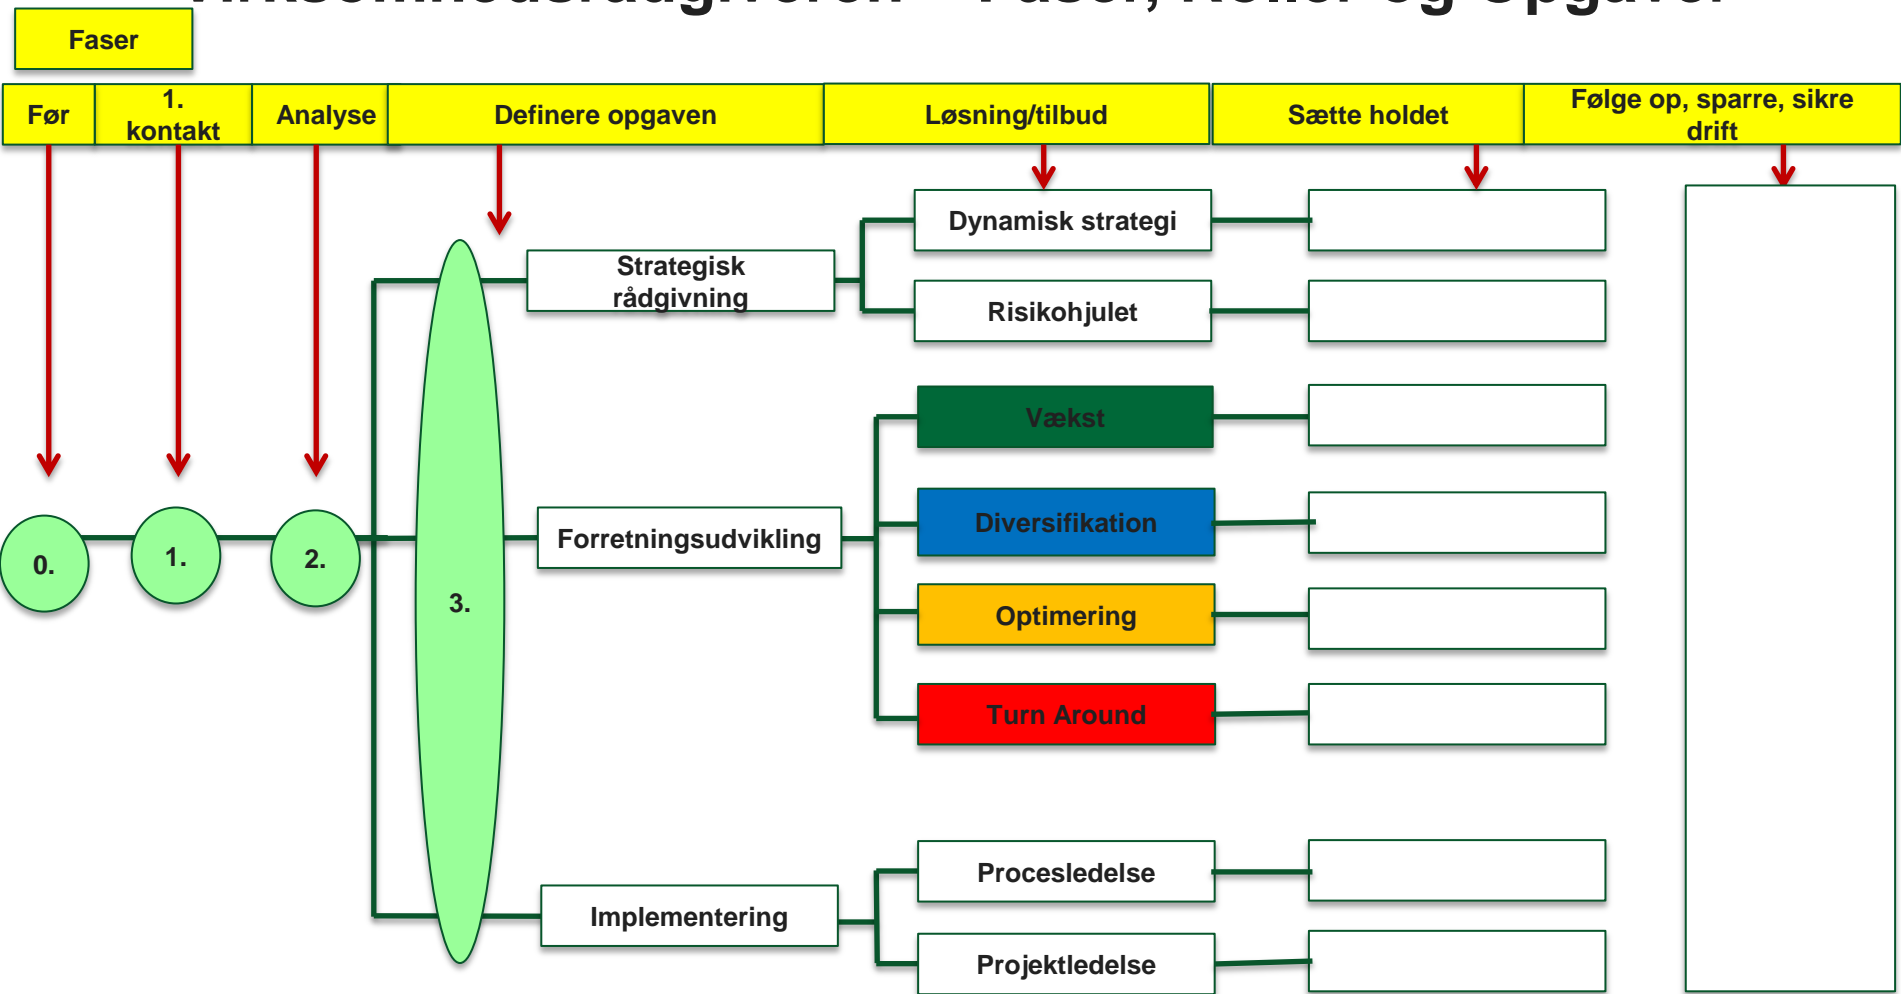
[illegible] – Faser, Roller og Opgaver

Faser

Før

1. kontakt

Analyse

Definere opgaven

Løsning/tilbud

Sætte holdet

Følge op, sparre, sikre drift

Dynamisk strategi

Strategisk rådgivning

Risikohjulet

Vækst

Diversifikation

0.

1.

2.

Forretningsudvikling

3.

Optimering

Turn Around

Procesledelse

Implementering

Projektledelse